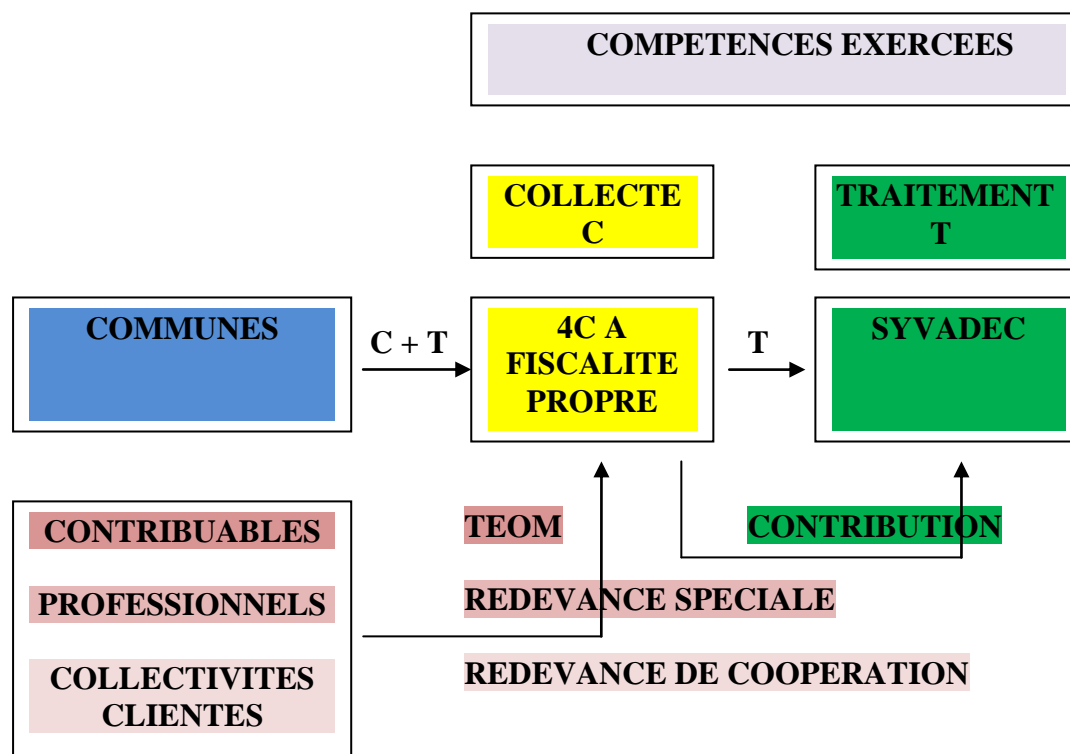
COMPETENCES EXERCEES

COLLECTE
C

TRAITEMENT
T

COMMUNES

C + T

4C A
FISCALITE
PROPRE

T

SYVADEC

CONTRIBUABLES

PROFESSIONNELS

COLLECTIVITES
CLIENTES

TEOM

CONTRIBUTION

REDEVANCE SPECIALE

REDEVANCE DE COOPERATION